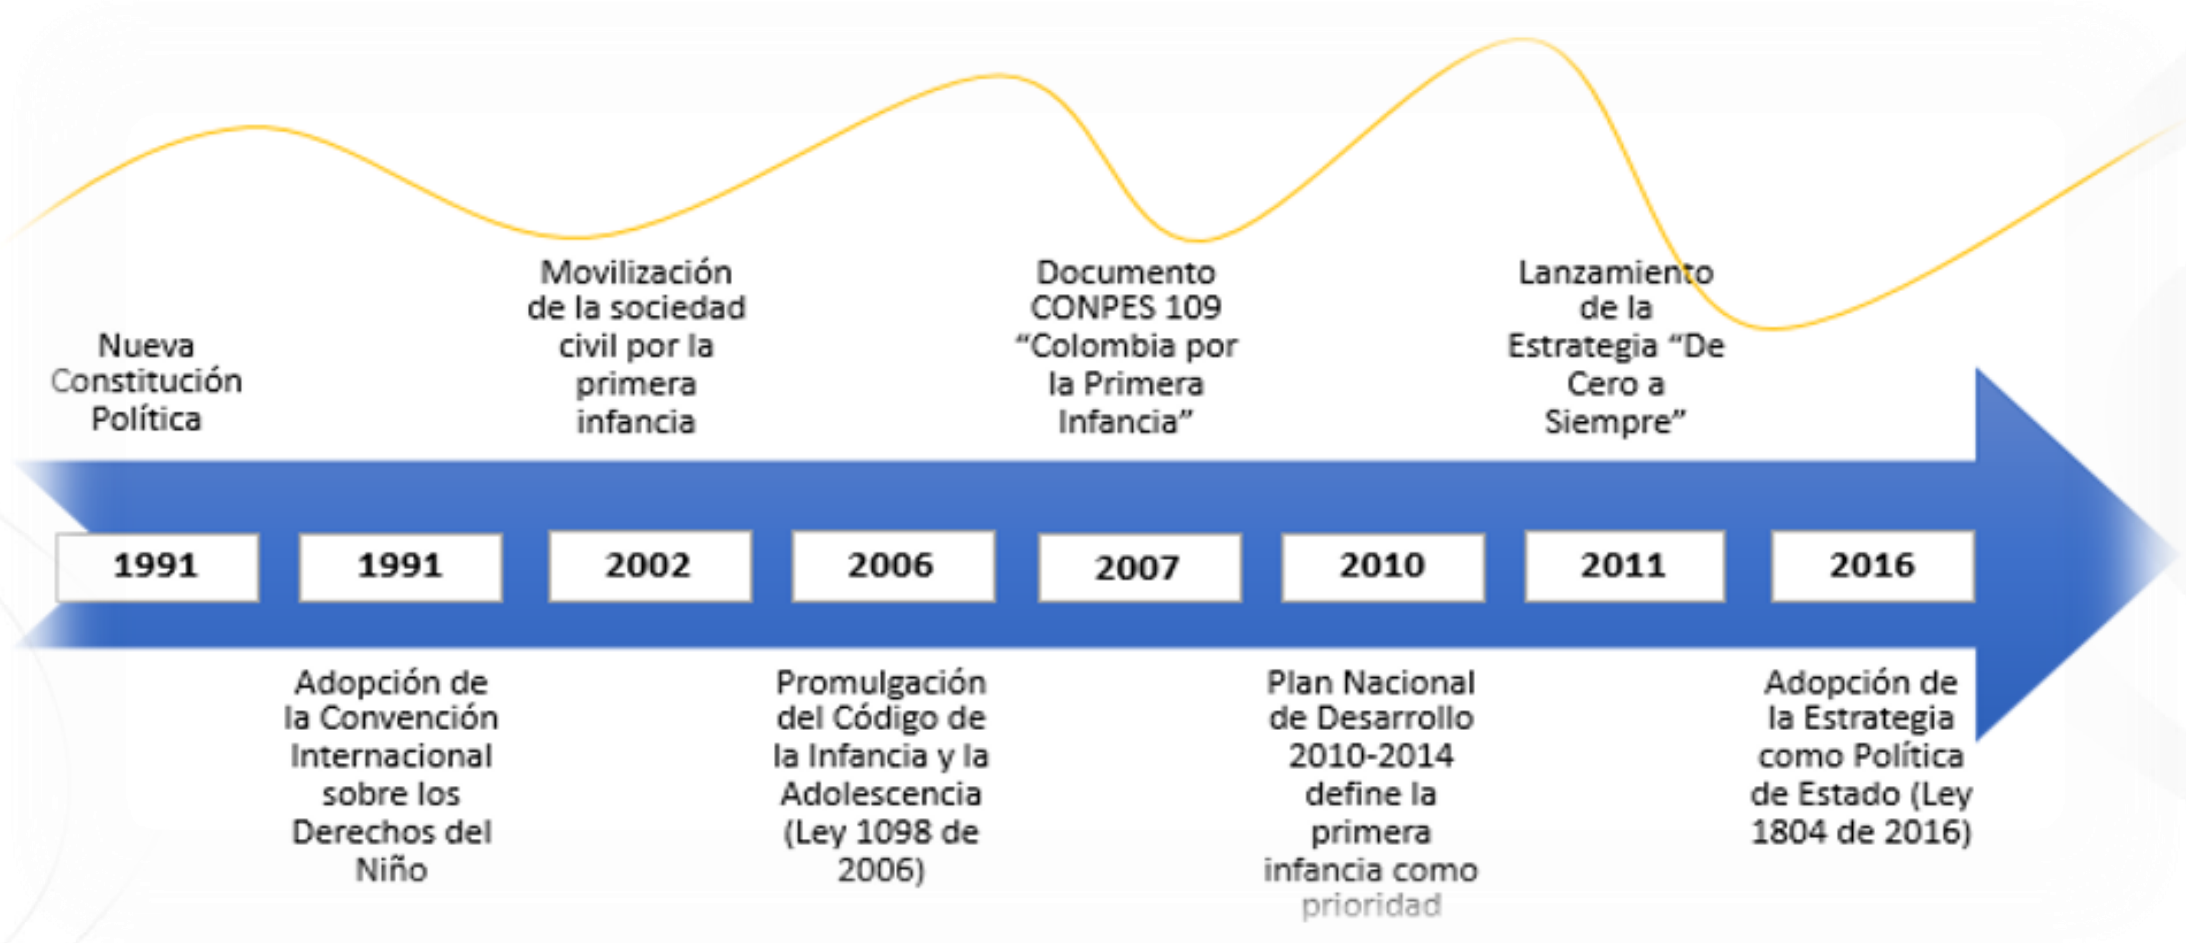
Nueva Constitución Política

Movilización de la sociedad civil por la primera infancia

Documento CONPES 109 "Colombia por la Primera Infancia"

Lanzamiento de la Estrategia "De Cero a Siempre"

| 1991 | 1991 | 2002 | 2006 | 2007 | 2010 | 2011 | 2016 |
|---|---|---|---|---|---|---|---|

Adopción de la Convención Internacional sobre los Derechos del Niño

Promulgación del Código de la Infancia y la Adolescencia (Ley 1098 de 2006)

Plan Nacional de Desarrollo 2010-2014 define la primera infancia como prioridad

Adopción de la Estrategia como Política de Estado (Ley 1804 de 2016)